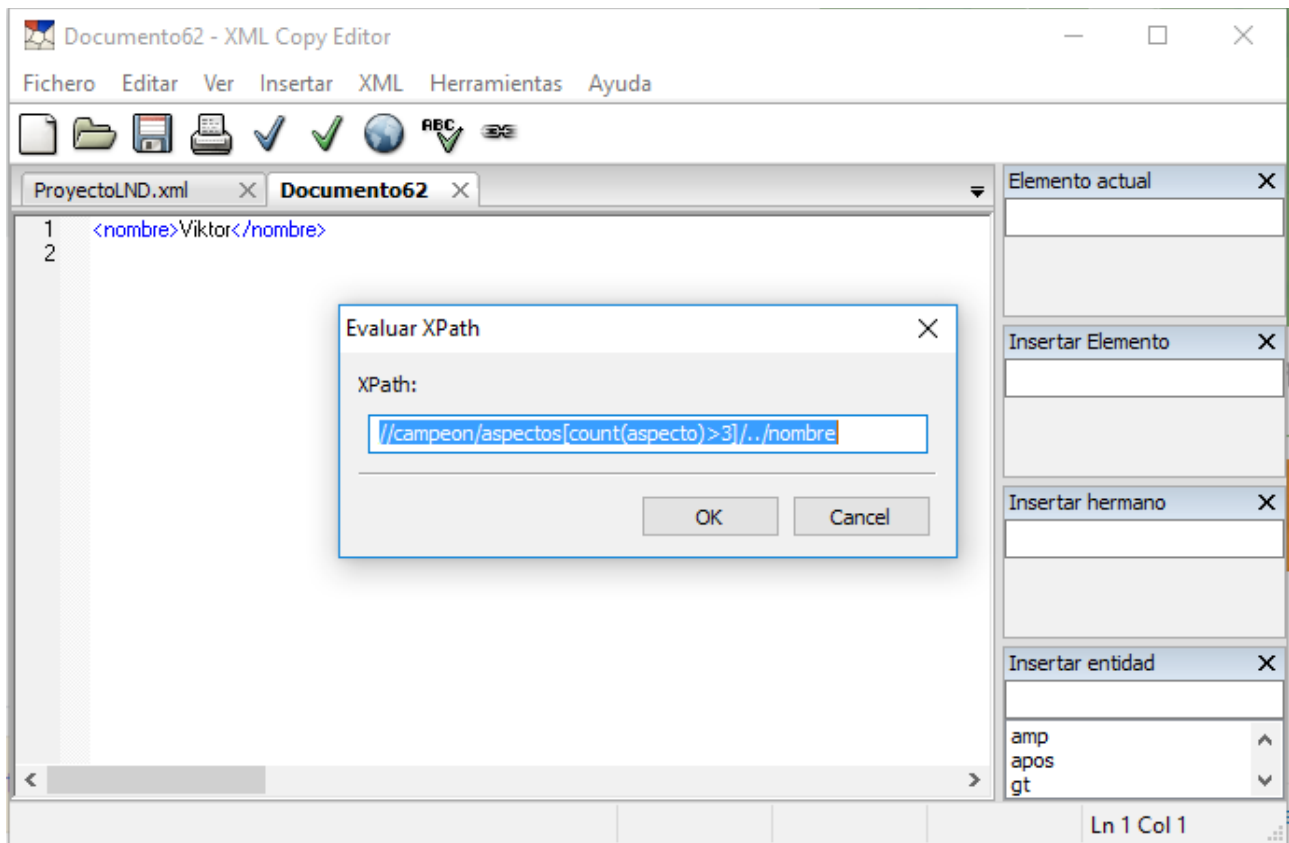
Documento62 - XML Copy Editor

Fichero Editar Ver Insertar XML Herramientas Ayuda

ProyectoLND.xml × Documento62 ×

1 <nombre>Viktor</nombre>
2

Evaluar XPath ×

XPath:

//campeon/aspectos[count(aspecto)>3]/../nombre

OK Cancel

Elemento actual ×

Insertar Elemento ×

Insertar hermano ×

Insertar entidad ×

amp
apos
gt

Ln 1 Col 1